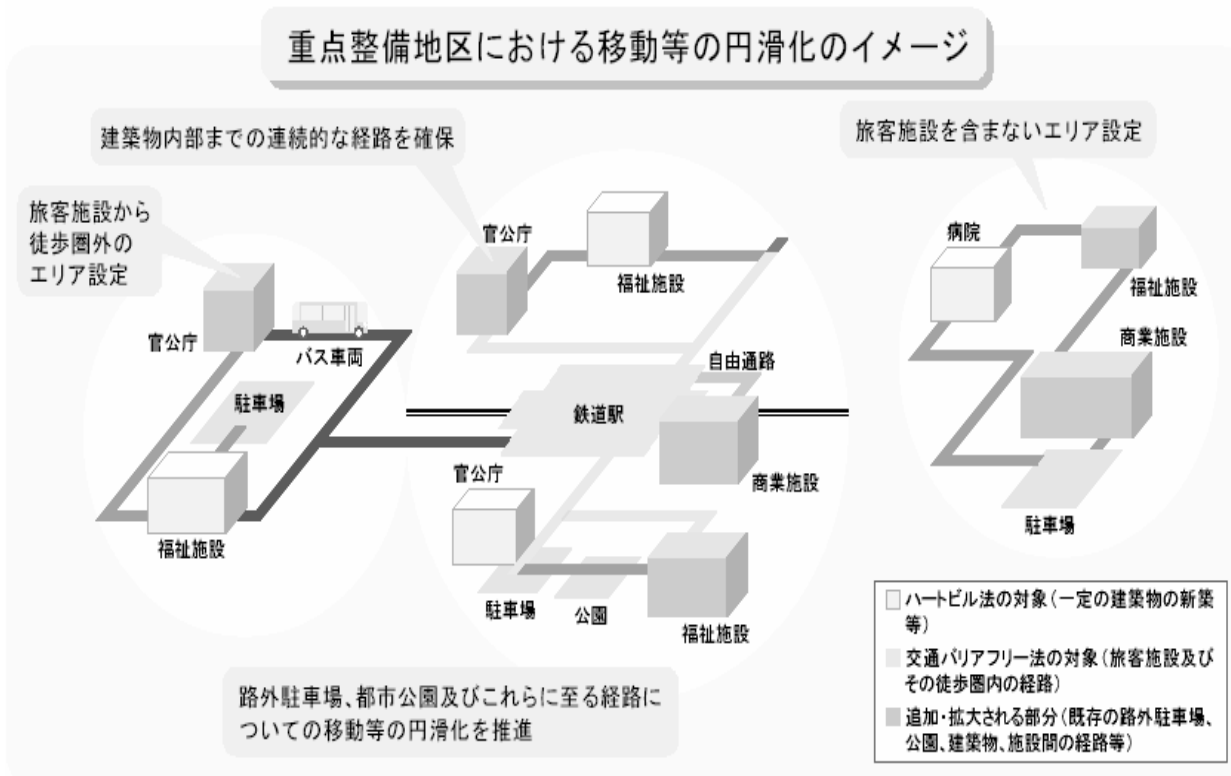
重点整備地区における移動等の円滑化のイメージ

建築物内部までの連続的な経路を確保

旅客施設を含まないエリア設定

旅客施設から徒歩圏外のエリア設定

官公庁

バス車両

駐車場

福祉施設

官公庁

福祉施設

自由通路

鉄道駅

商業施設

官公庁

駐車場

公園

福祉施設

病院

福祉施設

商業施設

駐車場

□ ハートビル法の対象（一定の建築物の新築等）

□ 交通バリアフリー法の対象（旅客施設及びその徒歩圏内の経路）

■ 追加・拡大される部分（既存の路外駐車場、公園、建築物、施設間の経路等）

路外駐車場、都市公園及びこれらに至る経路についての移動等の円滑化を推進